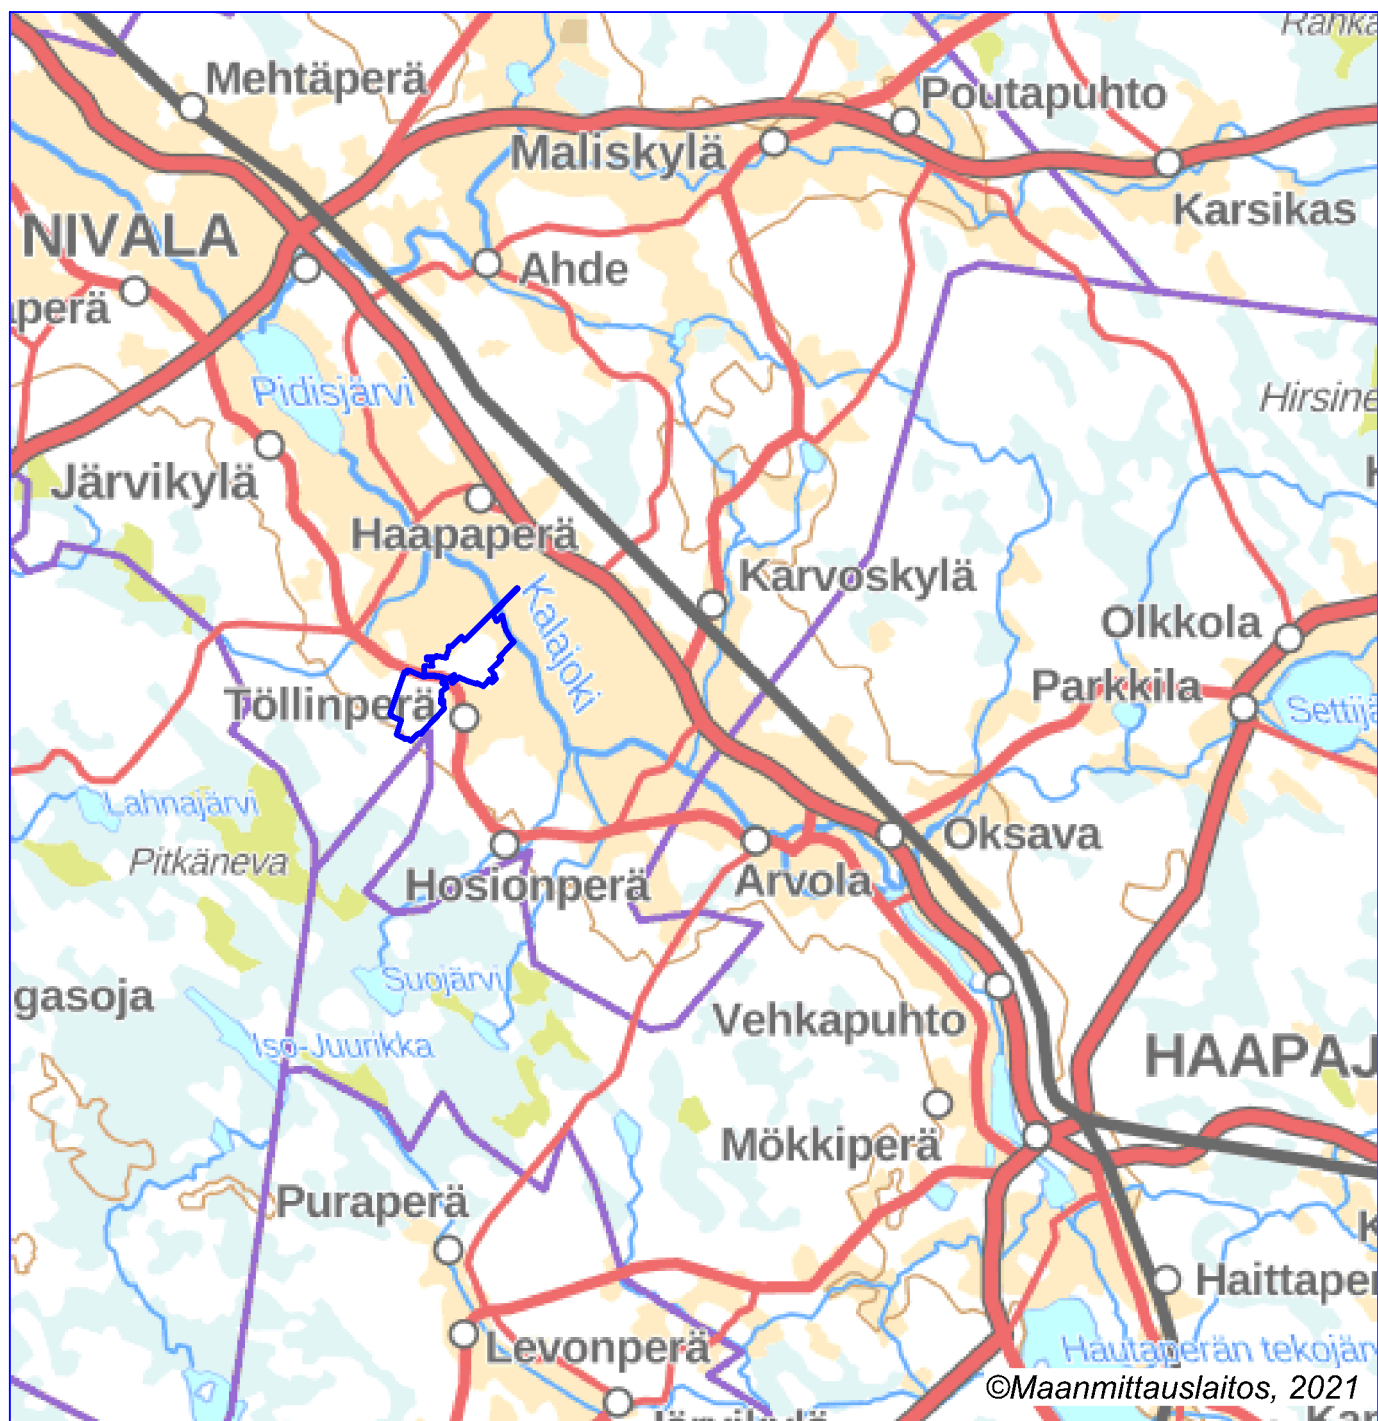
Rankа
Mehtäperä
Poutapuhto
Maliskylä
Karsikas
NIVALA
Ahde
perä
Pidisjärvi
Hirsine
Järvikylä
Haapaperä
Karvoskylä
Kalajoki
Olkkola
Parkkila
Töllinperä
Settijä
Lahnajärvi
Pitkäneva
Oksava
Hosionperä
Arvola
Suojärvi
gasoja
Vehkapuhto
Iso-Juurikka
HAAPAJ
Mökkiperä
Puraperä
Haittaper
Levonperä
Hautaperän tekojärv
©Maanmittauslaitos, 2021